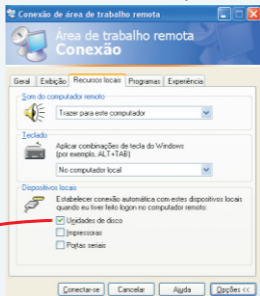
Conexão de área de trabalho remota

Área de trabalho remota
Conexão

Geral | Exibição | Recursos locais | Programas | Experiência

Som do computador remoto
Trazer para este computador

Teclado
Aplicar combinações de tecla do Windows (por exemplo, ALT+TAB)
No computador local

Dispositivos locais
Estabelecer conexão automática com estes dispositivos locais quando eu tiver feito logon no computador remoto:
Unidades de disco
Impressoras
Portas seriais

Conectar-se | Cancelar | Ajuda | Opções <<